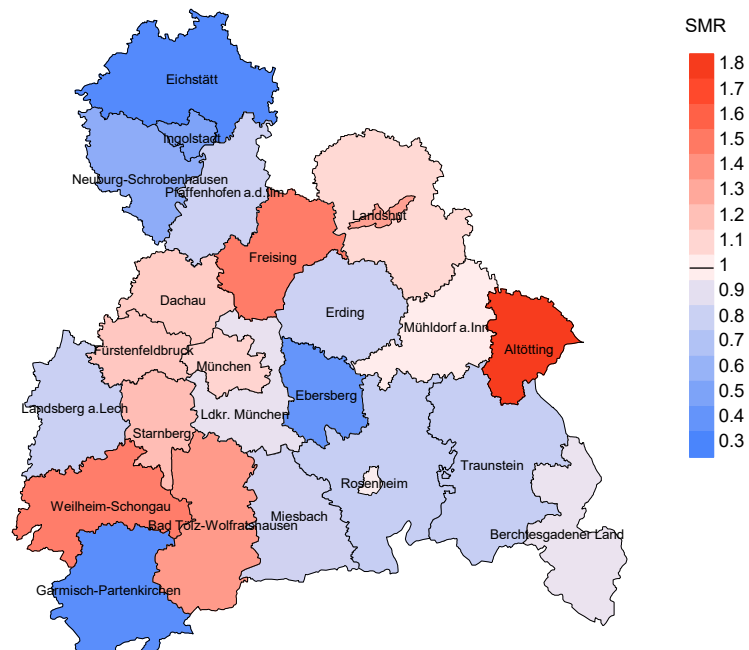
SMR
1.8
1.7
1.6
1.5
1.4
1.3
1.2
1.1
1
0.9
0.8
0.7
0.6
0.5
0.4
0.3

Eichstätt
Ingolstadt
Neuburg-Schrobenhausen
Pfaffenhofen a.d.Ilm
Landshut
Freising
Dachau
Erding
Mühldorf a.Inn
Altötting
Fürstenfeldbruck
München
Ebersberg
Landsberg a.Lech
Ldkr. München
Starnberg
Traunstein
Rosenheim
Weilheim-Schongau
Bad Tölz-Wolfratshausen
Miesbach
Berchtesgadener Land
Garmisch-Partenkirchen